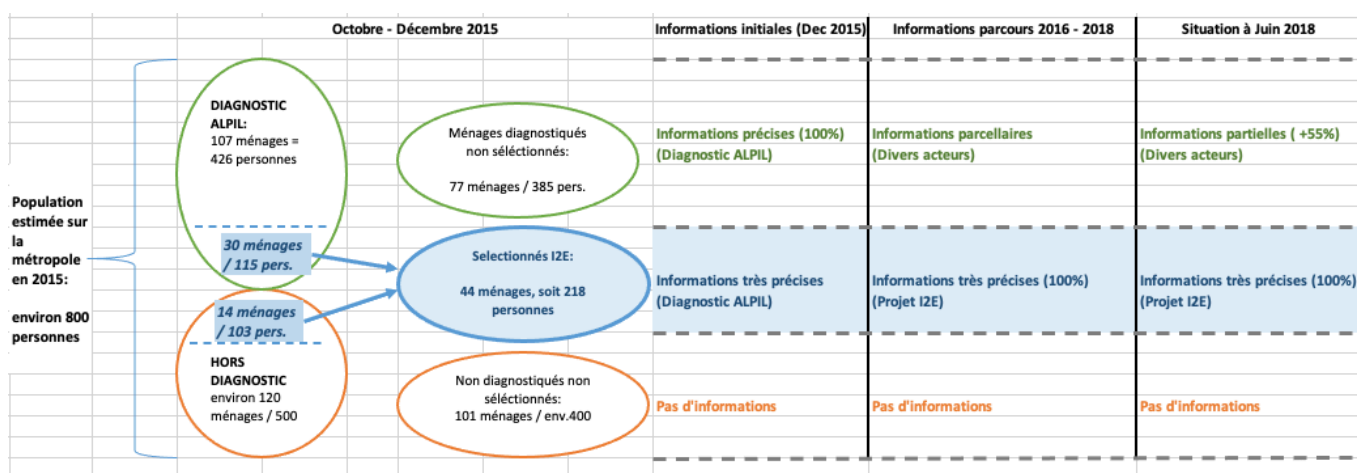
Octobre - Décembre 2015

Informations initiales (Dec 2015)

Informations parcours 2016 - 2018

Situation à Juin 2018

Population estimée sur la métropole en 2015:

environ 800 personnes

DIAGNOSTIC ALPIL:
107 ménages = 426 personnes

30 ménages / 115 pers.

14 ménages / 103 pers.

HORS DIAGNOSTIC
environ 120 ménages / 500

Ménages diagnostiqués non sélectionnés:

77 ménages / 385 pers.

Selectionnés I2E:

44 ménages, soit 218 personnes

Non diagnostiqués non séléctionnés:
101 ménages / env.400

Informations précises (100%)
(Diagnostic ALPIL)

Informations parcellaires
(Divers acteurs)

Informations partielles ( +55%)
(Divers acteurs)

Informations très précises
(Diagnostic ALPIL)

Informations très précises (100%)
(Projet I2E)

Informations très précises (100%)
(Projet I2E)

Pas d'informations

Pas d'informations

Pas d'informations